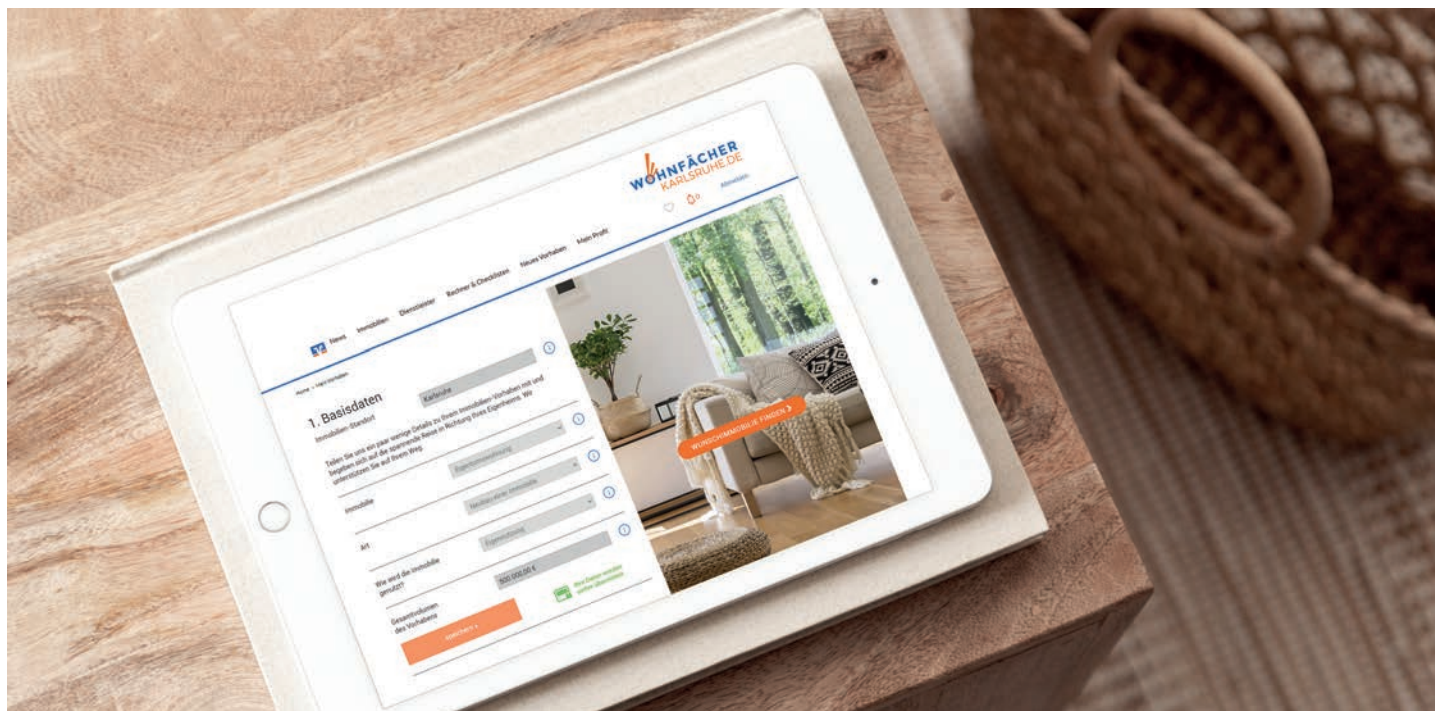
WOHNFÄCHER KARLSRUHE.DE

Abmelden

News Immobilien Dienstleister Rechner & Checklisten Neues Vorhaben Mein Profil

Home > Mein Vorhaben

1. Basisdaten

Immobilien-Standort

Karlsruhe

Teilen Sie uns ein paar wenige Details zu Ihrem Immobilien-Vorhaben mit und begeben sich auf die spannende Reise in Richtung Ihres Eigenheims. Wir unterstützen Sie auf Ihrem Weg.

Immobilie

Art

Wie wird die Immobilie genutzt?

Gesamtvolumen des Vorhabens

500.000,00 €

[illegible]

WUNSCHIMMOBILIE FINDEN